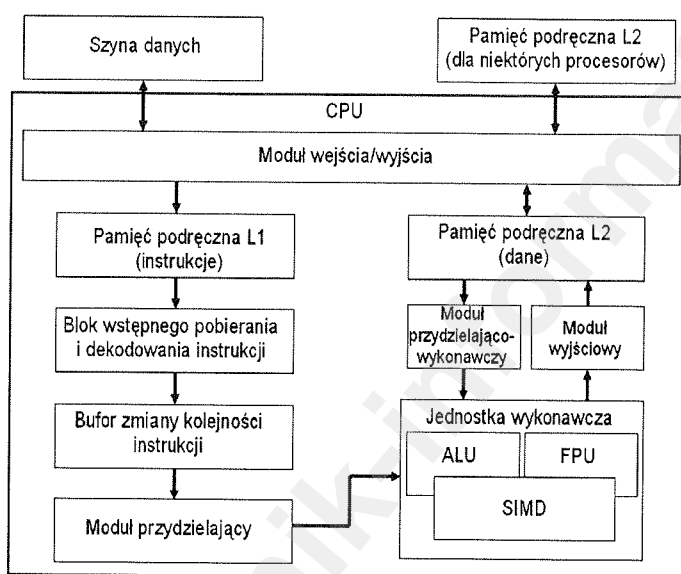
Szyna danych

Pamięć podręczna L2 (dla niektórych procesorów)

CPU

Moduł wejścia/wyjścia

Pamięć podręczna L1 (instrukcje)

Pamięć podręczna L2 (dane)

Blok wstępnego pobierania i dekodowania instrukcji

Moduł przydzielająco-wykonawczy

Moduł wyjściowy

Bufor zmiany kolejności instrukcji

Jednostka wykonawcza

ALU

FPU

SIMD

Moduł przydzielający